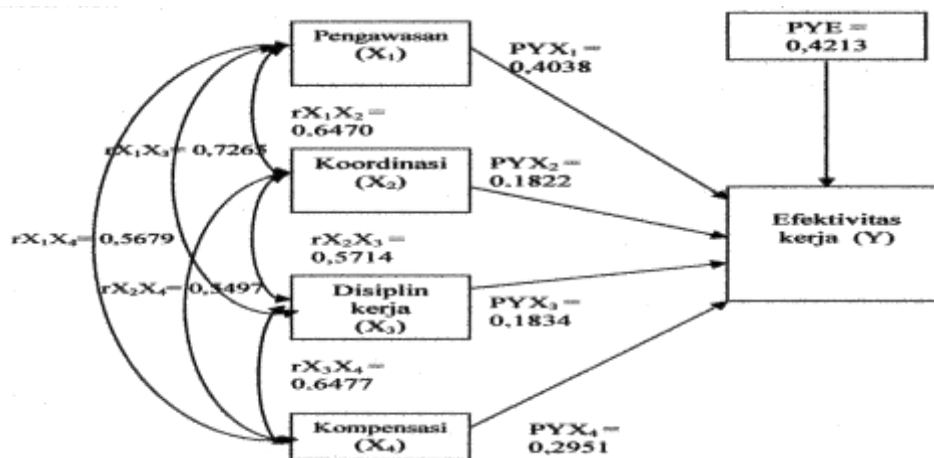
Pengawasan ($X_1$)

$PYX_1 = 0,4038$

PYE = 0,4213

$rX_1X_2 = 0,6470$

$rX_1X_3 = 0,7265$

Koordinasi ($X_2$)

$PYX_2 = 0,1822$

Efektivitas kerja (Y)

$rX_1X_4 = 0,5679$

$rX_2X_3 = 0,5714$

$rX_2X_4 = 0,3497$

Disiplin kerja ($X_3$)

$PYX_3 = 0,1834$

$rX_3X_4 = 0,6477$

Kompensasi ($X_4$)

$PYX_4 = 0,2951$